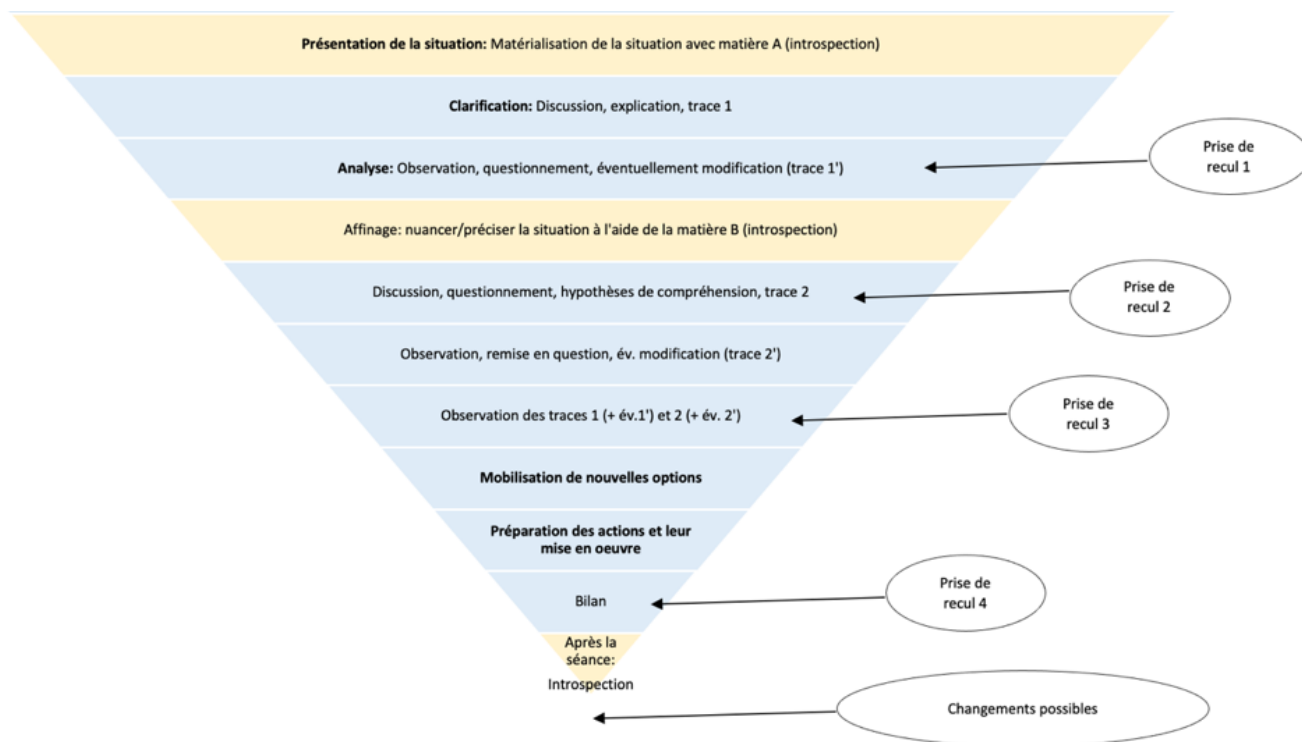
Présentation de la situation: Matérialisation de la situation avec matière A (introspection)

Clarification: Discussion, explication, trace 1

Analyse: Observation, questionnement, éventuellement modification (trace 1')

Prise de recul 1

Affinage: nuancer/préciser la situation à l'aide de la matière B (introspection)

Discussion, questionnement, hypothèses de compréhension, trace 2

Prise de recul 2

Observation, remise en question, év. modification (trace 2')

Observation des traces 1 (+ év.1') et 2 (+ év. 2')

Prise de recul 3

Mobilisation de nouvelles options

Préparation des actions et leur mise en oeuvre

Bilan

Prise de recul 4

Après la séance: Introspection

Changements possibles